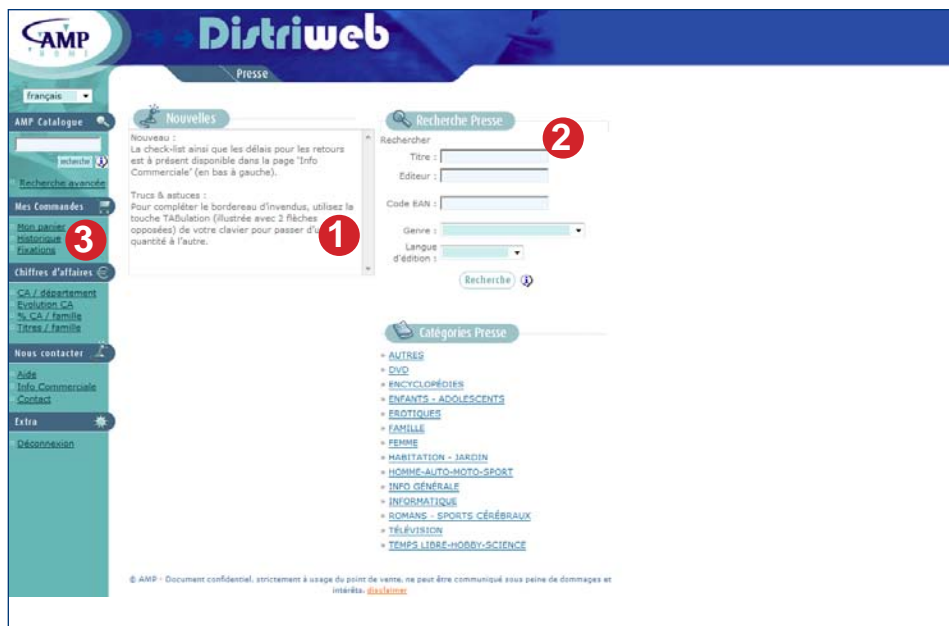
AMP
Distriweb
Presse

français

AMP Catalogue
rechercher
Recherche avancée

Mes Commandes
Mon panier
Historique
Fixations

3

Chiffres d'affaires
CA / département
Evolution CA
% CA / famille
Titres / famille

Nous contacter
Aide
Info Commerciale
Contact

Extra
Déconnexion

Nouvelles

Nouveau :
La check-list ainsi que les délais pour les retours est à présent disponible dans la page "Info Commerciale" (en bas à gauche).

Trucs & astuces :
Pour compléter le bordereau d'invendus, utilisez la touche TABulation (illustrée avec 2 flèches opposées) de votre clavier pour passer d'une quantité à l'autre.

1

Recherche Presse

2

Rechercher
Titre :
Editeur :
Code EAN :
Genre :
Langue d'édition :
Recherche

Catégories Presse
» AUTRES
» DVD
» ENCYCLOPÉDIES
» ENFANTS - ADOLESCENTS
» EROTIQUES
» FAMILLE
» FEMME
» HABITATION - JARDIN
» HOMME-AUTO-MOTO-SPORT
» INFO GÉNÉRALE
» INFORMATIQUE
» ROMANS - SPORTS CÉRÉBRAUX
» TÉLÉVISION
» TEMPS LIBRE-HOBBY-SCIENCE

© AMP - Document confidentiel, strictement à usage du point de vente, ne peut être communiqué sous peine de dommages et intérêts. disclaimer